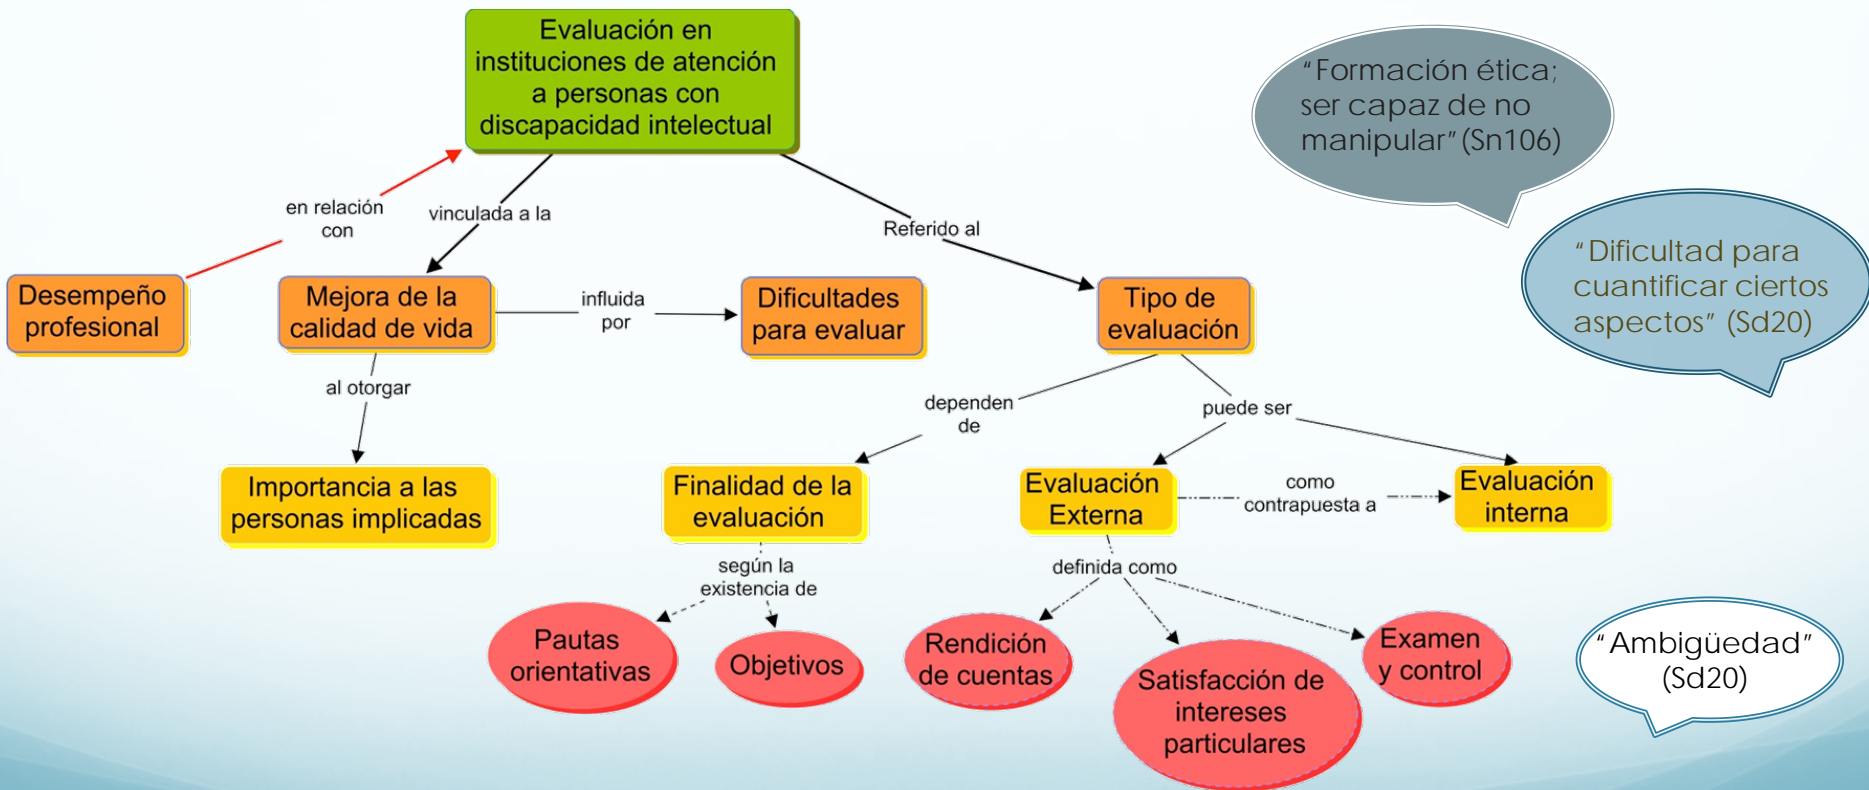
Evaluación en instituciones de atención a personas con discapacidad intelectual

"Formación ética; ser capaz de no manipular" (Sn106)

"Dificultad para cuantificar ciertos aspectos" (Sd20)

en relación con

vinculada a la

Referido al

Desempeño profesional

Mejora de la calidad de vida

influida por

Dificultades para evaluar

Tipo de evaluación

al otorgar

dependen de

puede ser

Importancia a las personas implicadas

Finalidad de la evaluación

Evaluación Externa

como contrapuesta a

Evaluación interna

según la existencia de

definida como

Pautas orientativas

Objetivos

Rendición de cuentas

Satisfacción de intereses particulares

Examen y control

"Ambigüedad" (Sd20)